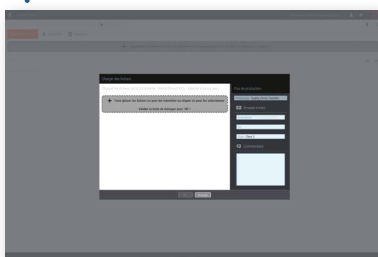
Charger des fichiers

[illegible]

Vos destinataires

Envoyer le lien

Commentaires

Glissez-déposez vos fichiers ici pour les transférer ou cliquez ici pour les sélectionner

Taille maximale de fichiers pour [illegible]

Envoyer